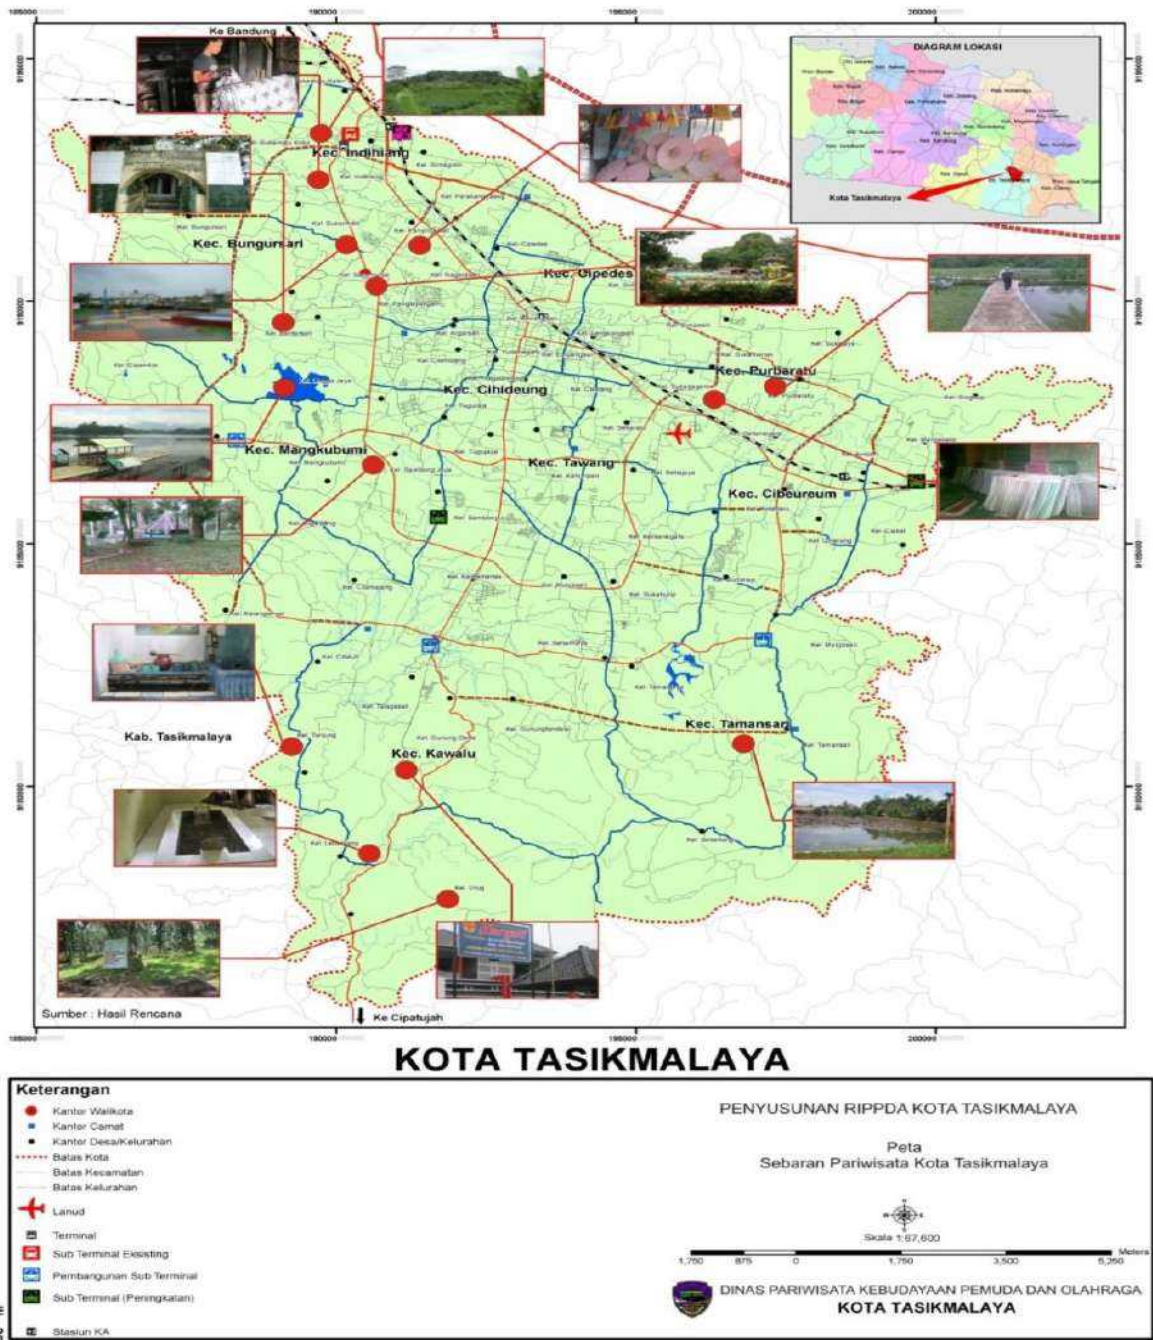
Ke Bandung

DIAGRAM LOKASI

Kota Tasikmalaya

Kec. Indihiang

Kec. Bungursari

Kec. Cipedes

Kec. Purbaratu

Kec. Cihideung

Kec. Mangkubumi

Kec. Tawang

Kec. Cibeureum

Kab. Tasikmalaya

Kec. Tamansari

Kec. Kawalu

Sumber : Hasil Rencana

Ke Cipatujah

KOTA TASIKMALAYA

Keterangan
Kantor Walikota
Kantor Camat
Kantor Desa/Kelurahan
Batas Kota
Batas Kecamatan
Batas Kelurahan
Lanud
Terminal
Sub Terminal Eksisting
Pembangunan Sub Terminal
Sub Terminal (Peningkatan)
Stasiun KA

PENYUSUNAN RIPPDA KOTA TASIKMALAYA

Peta
Sebaran Pariwisata Kota Tasikmalaya

Skala 1:67,600

1,750 875 0 1,750 3,500 5,250 Meters

DINAS PARIWISATA KEBUDAYAAN PEMUDA DAN OLAHRAGA
KOTA TASIKMALAYA